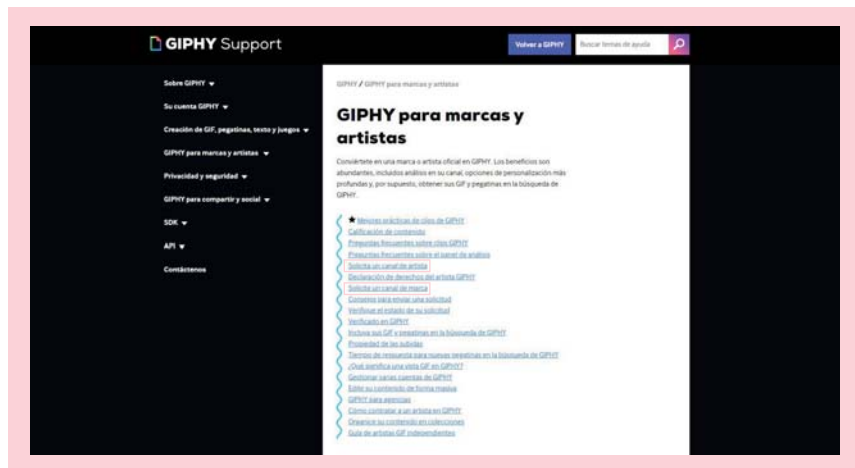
GIPHY Support

Volver a GIPHY

Buscar temas de ayuda

Sobre GIPHY

Su cuenta GIPHY

Creación de GIF, pegatinas, texto y juegos

GIPHY para marcas y artistas

Privacidad y seguridad

GIPHY para compartir y social

SDK

API

Contáctenos

GIPHY / GIPHY para marcas y artistas

GIPHY para marcas y artistas

Conviértete en una marca o artista oficial en GIPHY. Los beneficios son abundantes, incluidos análisis en su canal, opciones de personalización más profundas y, por supuesto, obtener sus GIF y pegatinas en la búsqueda de GIPHY.

★ Mejores prácticas de clips de GIPHY
Calificación de contenido
Preguntas frecuentes sobre clips GIPHY
Preguntas frecuentes sobre el panel de análisis
Solicite un canal de artista
Declaración de derechos del artista GIPHY
Solicite un canal de marca
Consejos para enviar una solicitud
Verifique el estado de su solicitud
Verificado en GIPHY
Incluya sus GIF y pegatinas en la búsqueda de GIPHY
Propiedad de las subidas
Tiempos de respuesta para nuevas pegatinas en la búsqueda de GIPHY
¿Qué significa una vista GIF en GIPHY?
Gestionar varias cuentas de GIPHY
Editar su contenido de forma masiva
GIPHY para agencias
Cómo contratar a un artista en GIPHY
Organice su contenido en colecciones
Guía de artistas GIF independientes